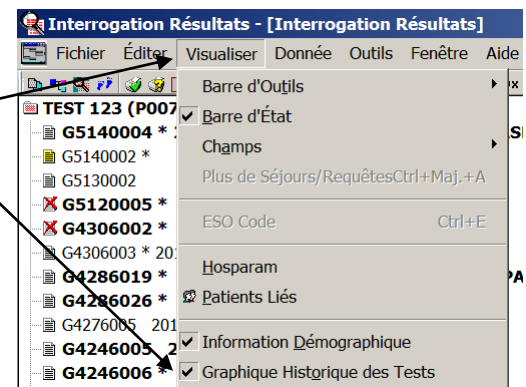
Interrogation Résultats - [Interrogation Résultats]

Fichier Éditer Visualiser Donnée Outils Fenêtre Aide

TEST 123 (P007
G5140004 * 2
G5140002 *
G5130002
G5120005 *
G4306002 *
G4306003 * 201
G4286019 *
G4286026 *
G4276005 201
G4246005 2
G4246006 *

Barre d'Outils
Barre d'État
Champs
Plus de Séjours/Requêtes Ctrl+Maj.+A
ESO Code Ctrl+E
Hosparam
Patients Liés
Information Démographique
Graphique Historique des Tests